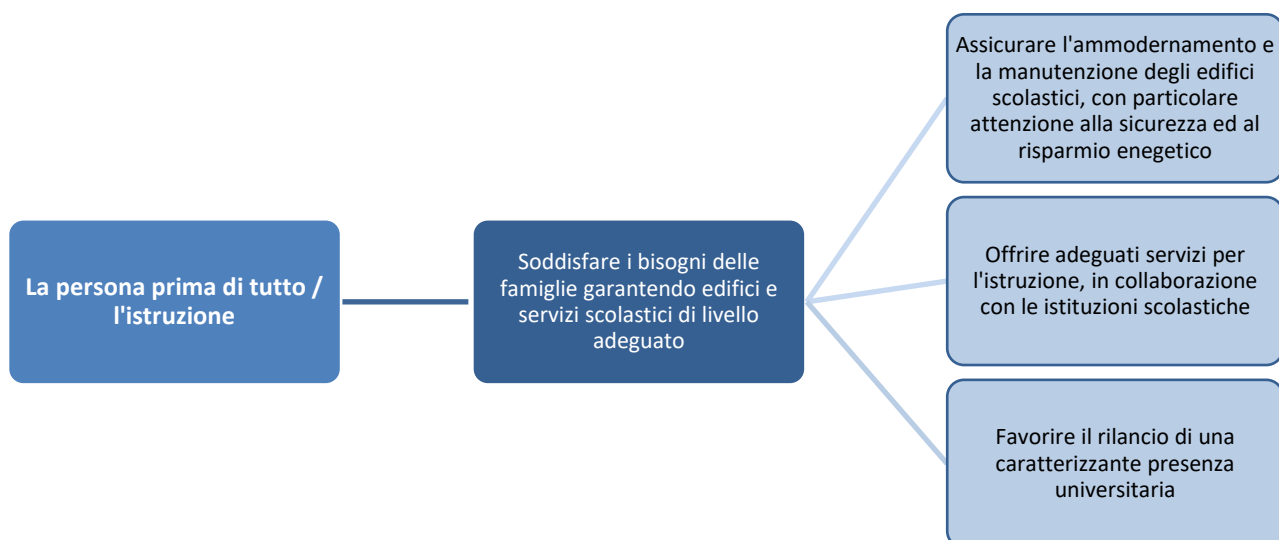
La persona prima di tutto / l'istruzione

Soddisfare i bisogni delle famiglie garantendo edifici e servizi scolastici di livello adeguato

Assicurare l'ammodernamento e la manutenzione degli edifici scolastici, con particolare attenzione alla sicurezza ed al risparmio enegetico

Offrire adeguati servizi per l'istruzione, in collaborazione con le istituzioni scolastiche

Favorire il rilancio di una caratterizzante presenza universitaria